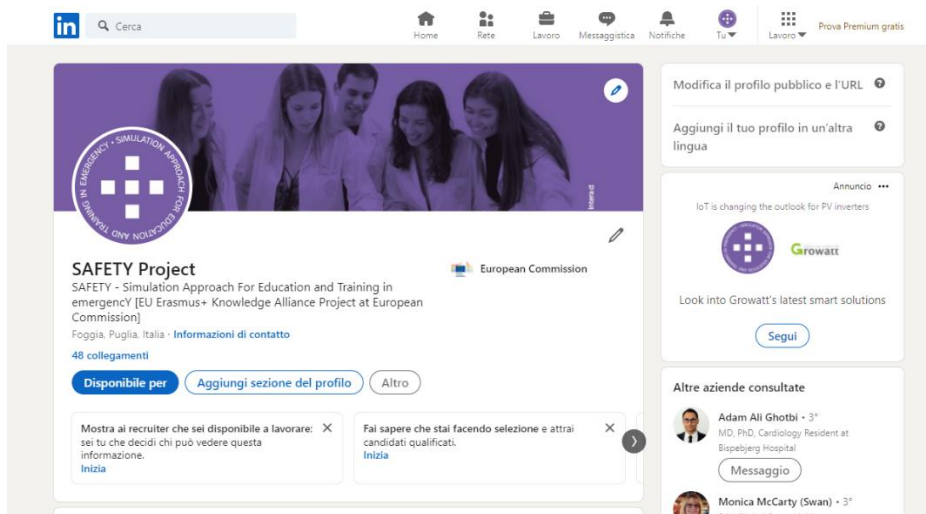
in Cerca

Home Rete Lavoro Messaggistica Notifiche Tu Lavoro Prova Premium gratis

SIMULATION APPROACH FOR EDUCATION AND TRAINING IN EMERGENCY

SAFETY Project

SAFETY - Simulation Approach For Education and Training in emergencY [EU Erasmus+ Knowledge Alliance Project at European Commission]

European Commission

Foggia, Puglia, Italia · Informazioni di contatto

48 collegamenti

Disponibile per Aggiungi sezione del profilo Altro

Mostra ai recruiter che sei disponibile a lavorare: sei tu che decidi chi può vedere questa informazione.
Inizia

Fai sapere che stai facendo selezione e attrai candidati qualificati.
Inizia

Modifica il profilo pubblico e l'URL

Aggiungi il tuo profilo in un'altra lingua

Annuncio

IoT is changing the outlook for PV inverters

Growatt

Look into Growatt's latest smart solutions

Segui

Altre aziende consultate

Adam Ali Ghotbi · 3°
MD, PhD, Cardiology Resident at Bispebjerg Hospital

Messaggio

Monica McCarty (Swan) · 3°